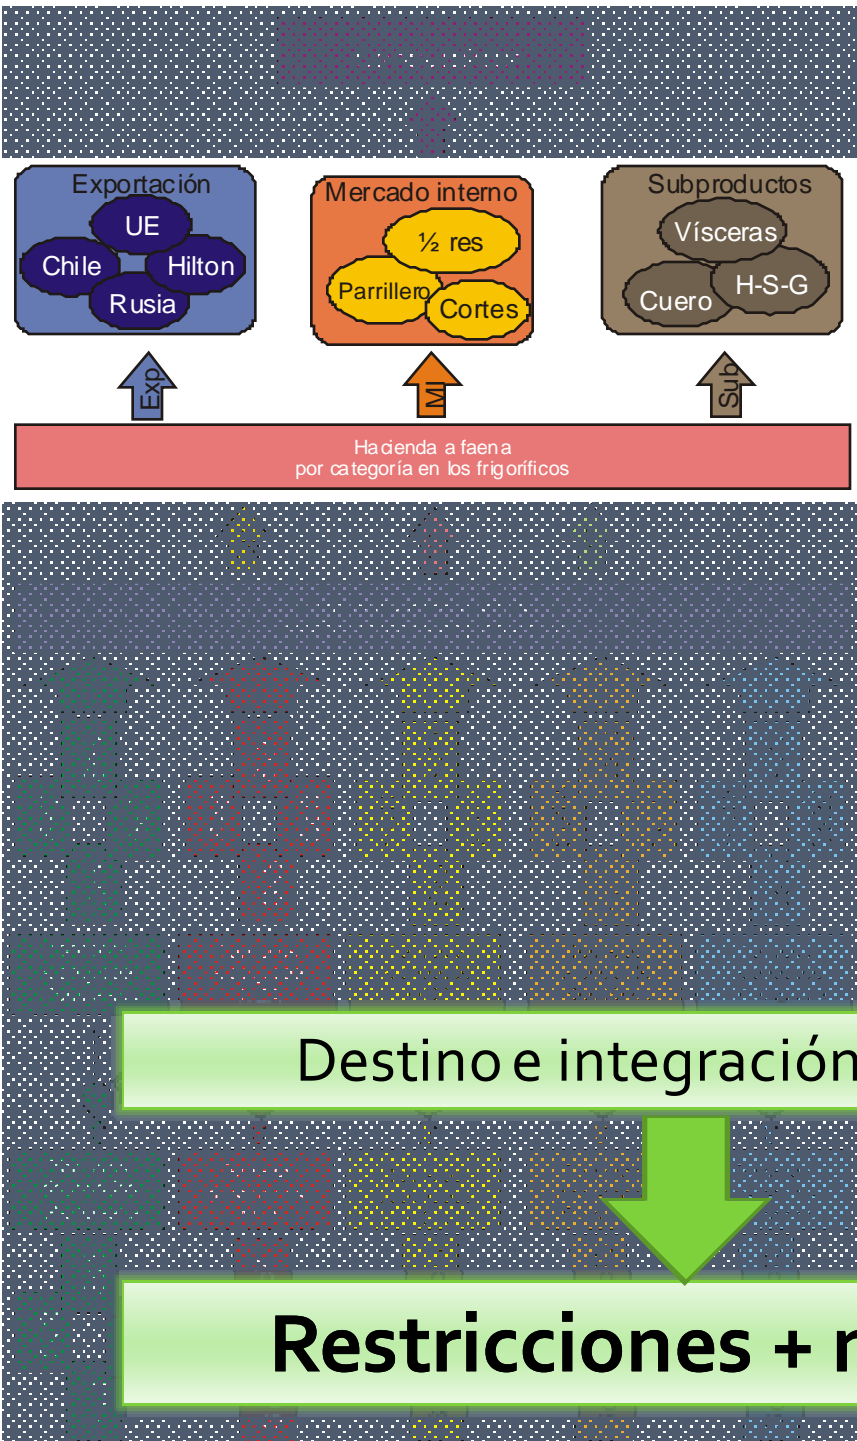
Exportación
UE
Chile
Hilton
Rusia

Mercado interno
½ res
Parrillero
Cortes

Subproductos
Vísceras
Cuero
H-S-G

Exp
MI
Sub

Hacienda a faena
por categoría en los frigoríficos

Destino e integración

Restricciones + r